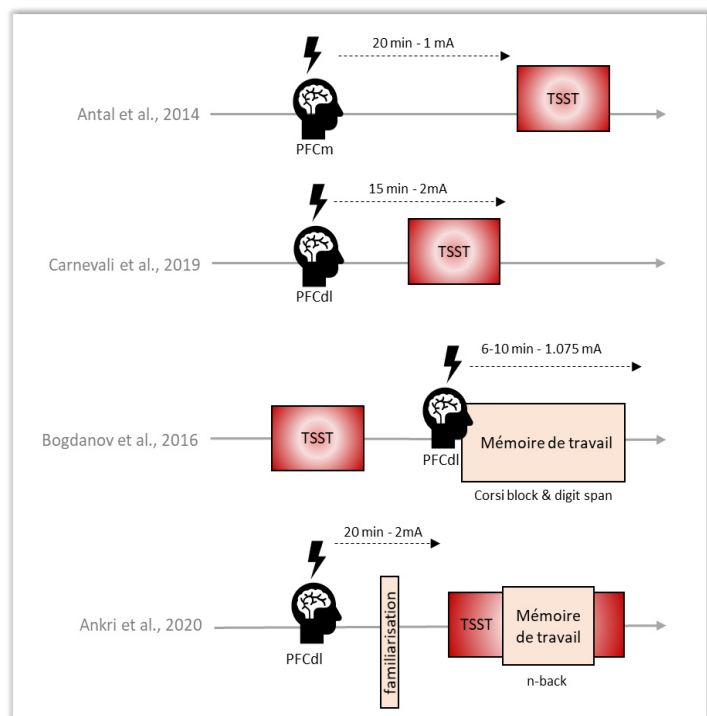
20 min - 1 mA

Antal et al., 2014

PFCm

TSST

15 min - 2mA

Carnevali et al., 2019

PFCdl

TSST

6-10 min - 1.075 mA

Bogdanov et al., 2016

TSST

PFCdl

Mémoire de travail

Corsi block & digit span

20 min - 2mA

Ankri et al., 2020

PFCdl

familiarisation

TSST

Mémoire de travail

n-back